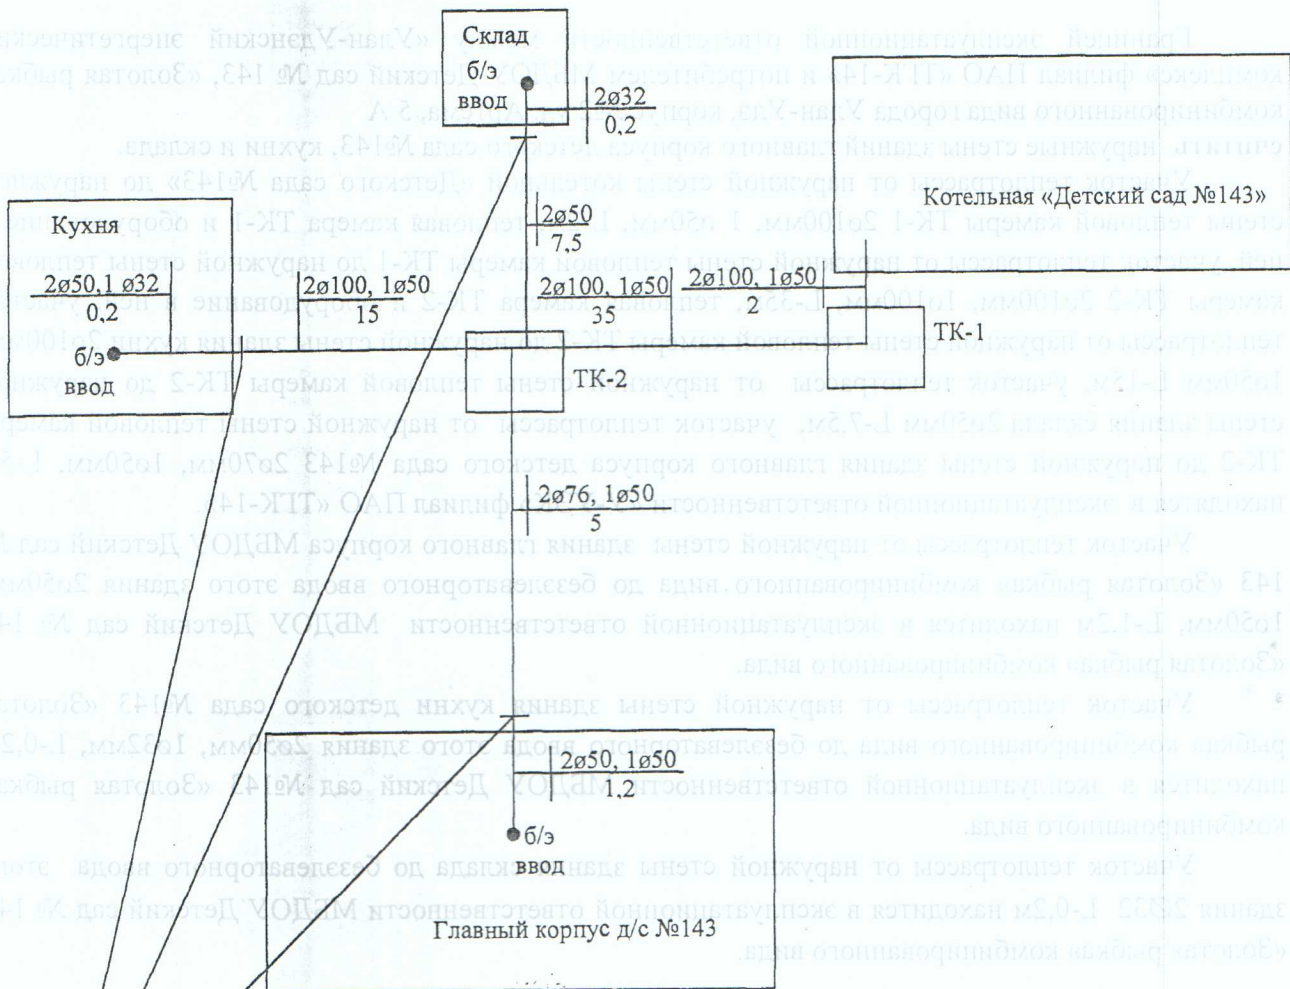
Склад
б/э
ввод

$\frac{2ø32}{0,2}$

Котельная «Детский сад №143»

Кухня

$\frac{2ø50,1 ø32}{0,2}$

б/э
ввод

$\frac{2ø50}{7,5}$

$\frac{2ø100, 1ø50}{15}$

$\frac{2ø100, 1ø50}{35}$

$\frac{2ø100, 1ø50}{2}$

ТК-1

ТК-2

$\frac{2ø76, 1ø50}{5}$

$\frac{2ø50, 1ø50}{1,2}$

б/э
ввод

Главный корпус д/с №143